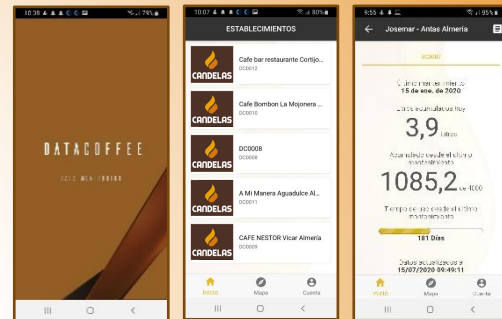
10:36 79%

DATACOFFEE

DATA MONITORING

10:07 80%

ESTABLECIMIENTOS

CANDELAS
Cafe bar restaurante Cortijo...
DC0012

CANDELAS
Cafe Bombon La Mojonera ...
DC0010

CANDELAS
DC0008
DC0008

CANDELAS
A Mi Manera Aguadulce Al...
DC0011

CANDELAS
CAFE NESTOR Vicar Almería
DC0009

Inicio
Mapa
Cuenta

9:55 95%

Josemar - Antas Almería

Último mantenimiento
15 de ene. de 2020

Litros acumulados hoy
3,9 Litros

Acumulado desde el último mantenimiento
1085,2 Litros

Tiempo desde el último mantenimiento
181 Días

Datos actualizados a
15/07/2020 09:49:11

Inicio
Mapa
Cuenta